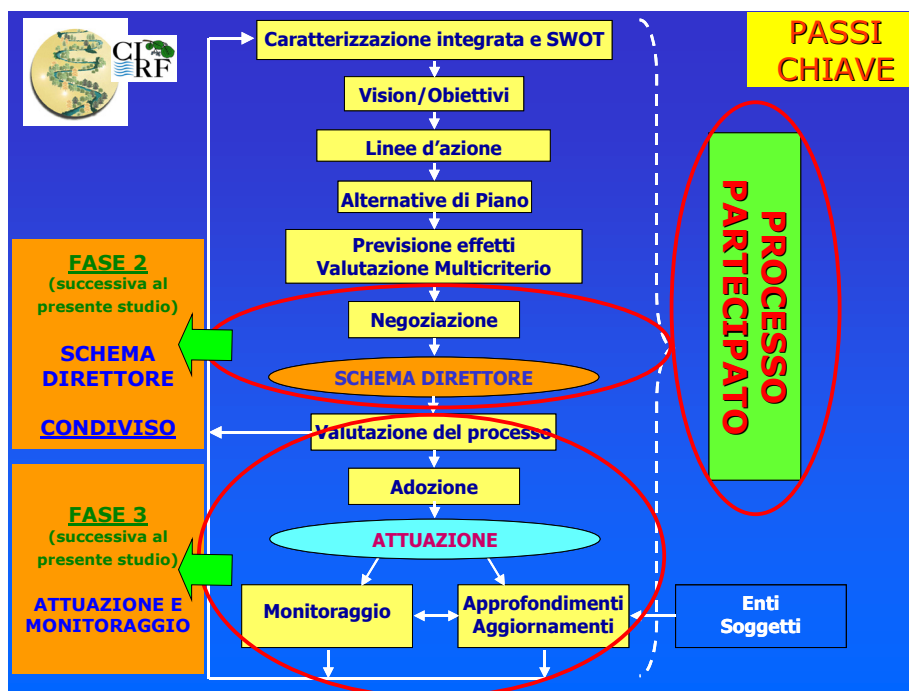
CIRF

Caratterizzazione integrata e SWOT

Vision/Obiettivi

Linee d'azione

Alternative di Piano

Previsione effetti
Valutazione Multicriterio

Negoziazione

SCHEMA DIRETTORE

Valutazione del processo

Adozione

ATTUAZIONE

Monitoraggio

Approfondimenti
Aggiornamenti

Enti
Soggetti

PASSI CHIAVE

PROCESSO PARTECIPATO

FASE 2
(successiva al presente studio)

SCHEMA DIRETTORE

CONDIVISO

FASE 3
(successiva al presente studio)

ATTUAZIONE E MONITORAGGIO